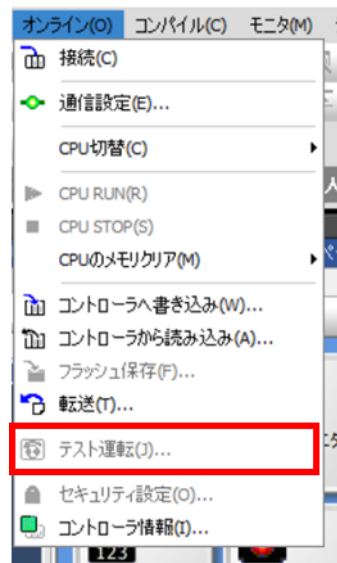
オンライン(O) コンパイル(C) モニタ(M)
接続(C)
通信設定(E)...
CPU切替(C)
CPU RUN(R)
CPU STOP(S)
CPUのメモリクリア(M)
コントローラへ書き込み(W)...
コントローラから読み込み(A)...
フラッシュ保存(F)...
転送(T)...
テスト運転(J)...
セキュリティ設定(O)...
コントローラ情報(I)...
123